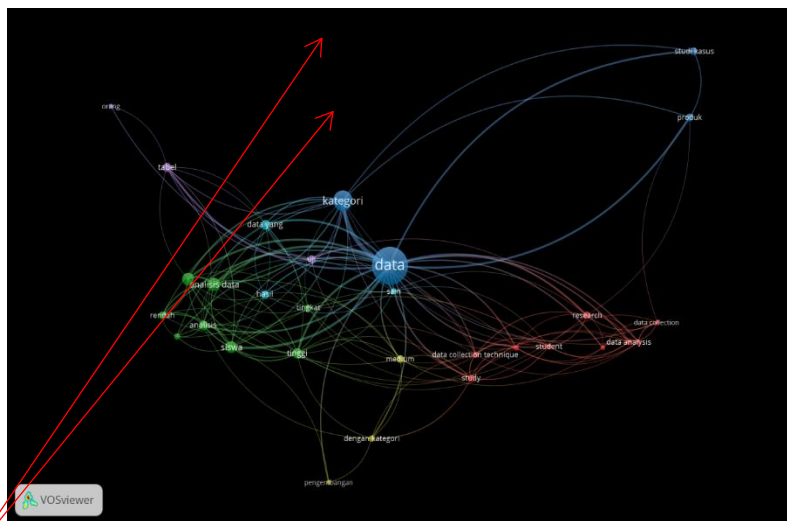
studi kasus

orang

produk

tabel

kategori

data yang

data

analisis data

hasil

sah

tingkat

rendah

research

data collection

analisis

siswa

tinggi

medium

data collection technique

student

data analysis

study

dengan kategori

pengembangan

VOSviewer